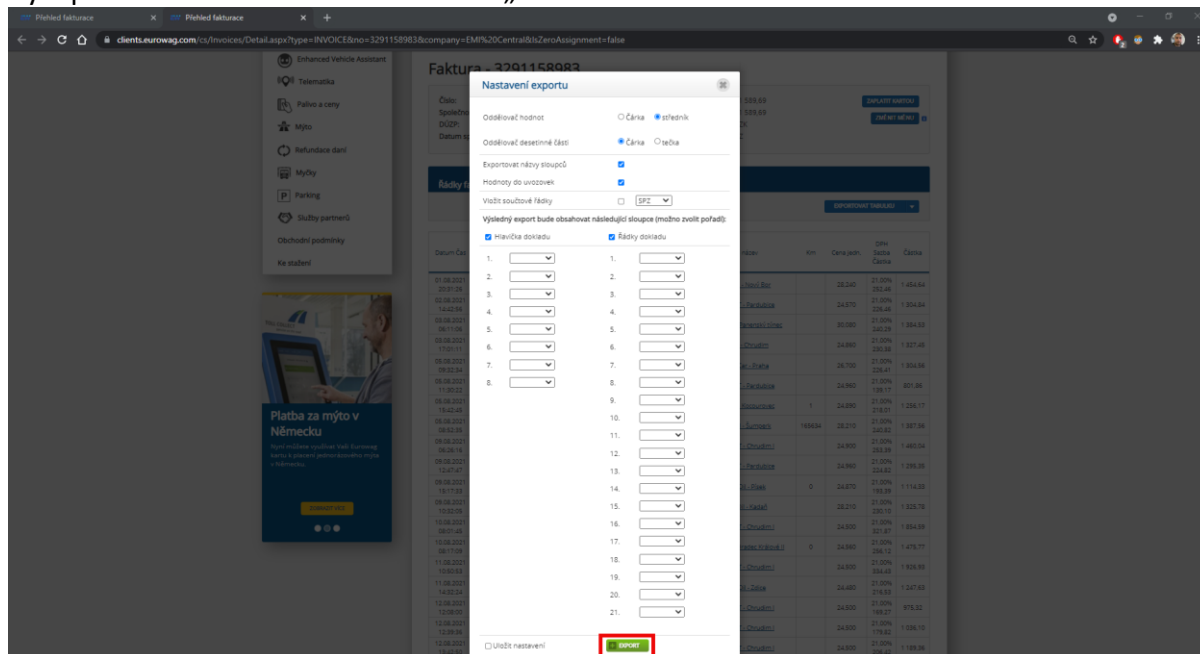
Přehled fakturace
Přehled fakturace
clients.eurowag.com/cs/Invoices/Detail.aspx?type=INVOICE&no=3291158983&company=EMI%20Central&IsZeroAssignment=false

Enhanced Vehicle Assistant
Telematika
Palivo a ceny
Mýto
Refundace daní
Myčky
Parking
Služby partnerů
Obchodní podmínky
Ke stažení

Platba za mýto v Německu

Faktura - 3291158983

Nastavení exportu

Oddělovač hodnot ○ Čárka ● středník
Oddělovač desetinné části ● Čárka ○ tečka
Exportovat názvy sloupců
Hodnoty do uvozovek
Vložit součtové řádky SPZ
Výsledný export bude obsahovat následující sloupce (možno zvolit pořadí):
Hlavička dokladu
Řádky dokladu
1.
2.
3.
4.
5.
6.
7.
8.
9.
10.
11.
12.
13.
14.
15.
16.
17.
18.
19.
20.
21.
Uložit nastavení
EXPORT

ZAPLATIT KARTOU
ZMĚNIT MĚNU
EXPORTOVAT TABULKU
Datum
Km
Cena jedn.
DPH Sazba Částka
Částka